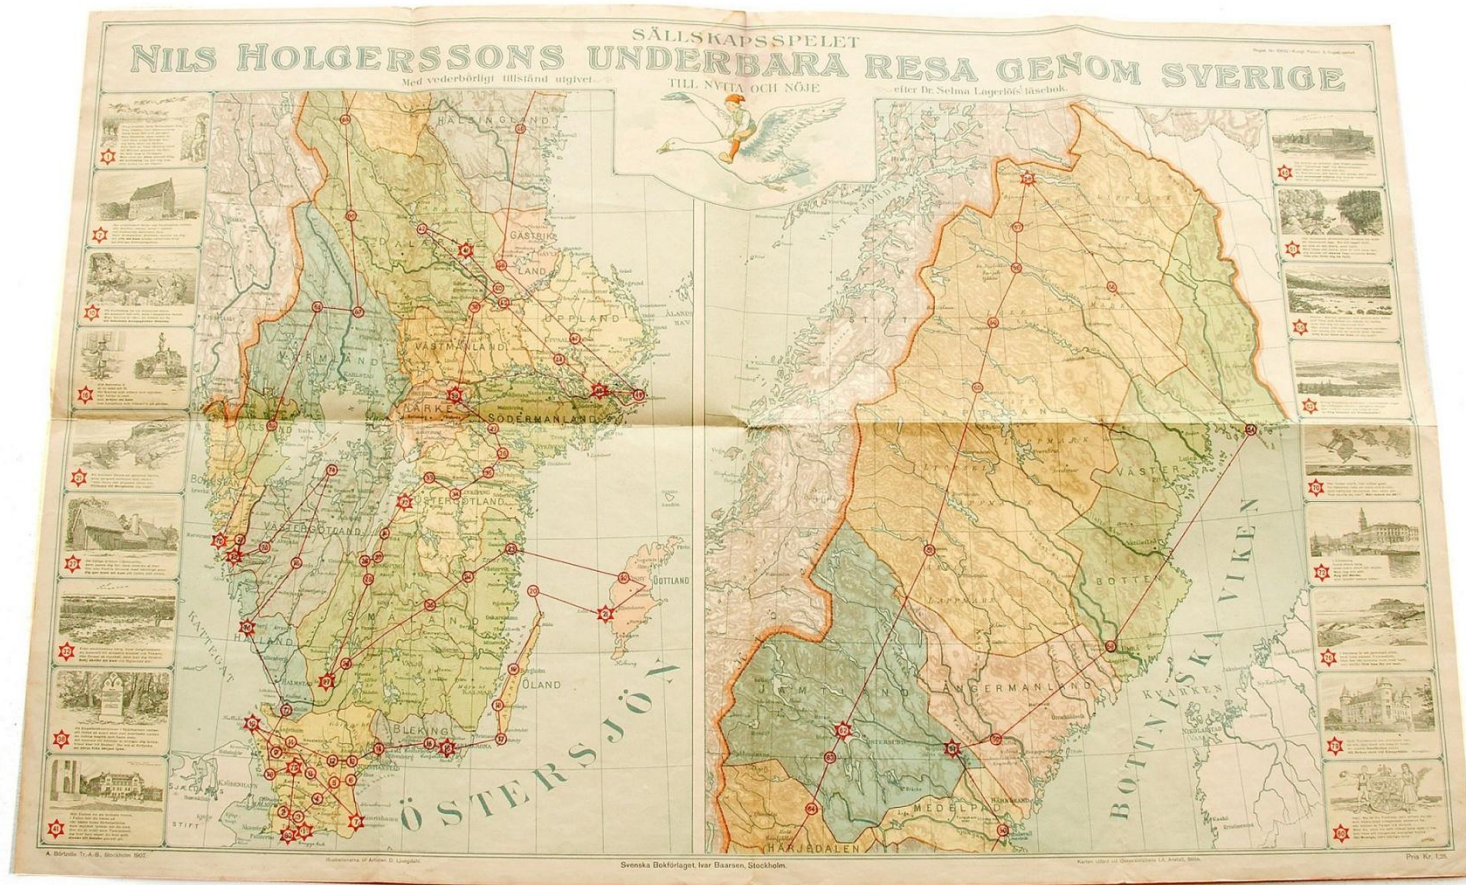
SÄLLSKAPSSPELET
NILS HOLGERSSONS UNDERBARA RESA GENOM SVERIGE
Med vederbörligt tillstånd utgivet
TILL NYTTA OCH NÖJE
efter Dr. Selma Lagerlöfs läsebok.

HÄLSINGLAND
DALARNE
GÄSTRIKLAND
UPPLAND
ÅLANDS HAV
VÄRMLAND
VÄSTMANLAND
NÄRKE
SÖDERMANLAND
DALSLAND
BOHUSLÄN
ÖSTERGÖTLAND
VÄSTERGÖTLAND
GOTTLAND
SMÅLAND
HALLAND
KATTEGAT
ÖLAND
BLEKINGE
ÖSTERSJÖN
STIFT

LAPPLAND
VÄSTER-BOTTEN
BOTTNISKA VIKEN
KVARKEN
JÄMTLAND
ÅNGERMANLAND
MEDELPAD
HÄRJEDALEN
Östersund

A. Börtzells Tr. A.-B., Stockholm 1907
Illustrationerna af Artisten D. Ljungdahl
Svenska Bokförlaget, Ivar Baarsen, Stockholm.
Kartan utförd vid Generalstabens Lit. Anstalt, Sthlm.
Pris Kr. 1,25